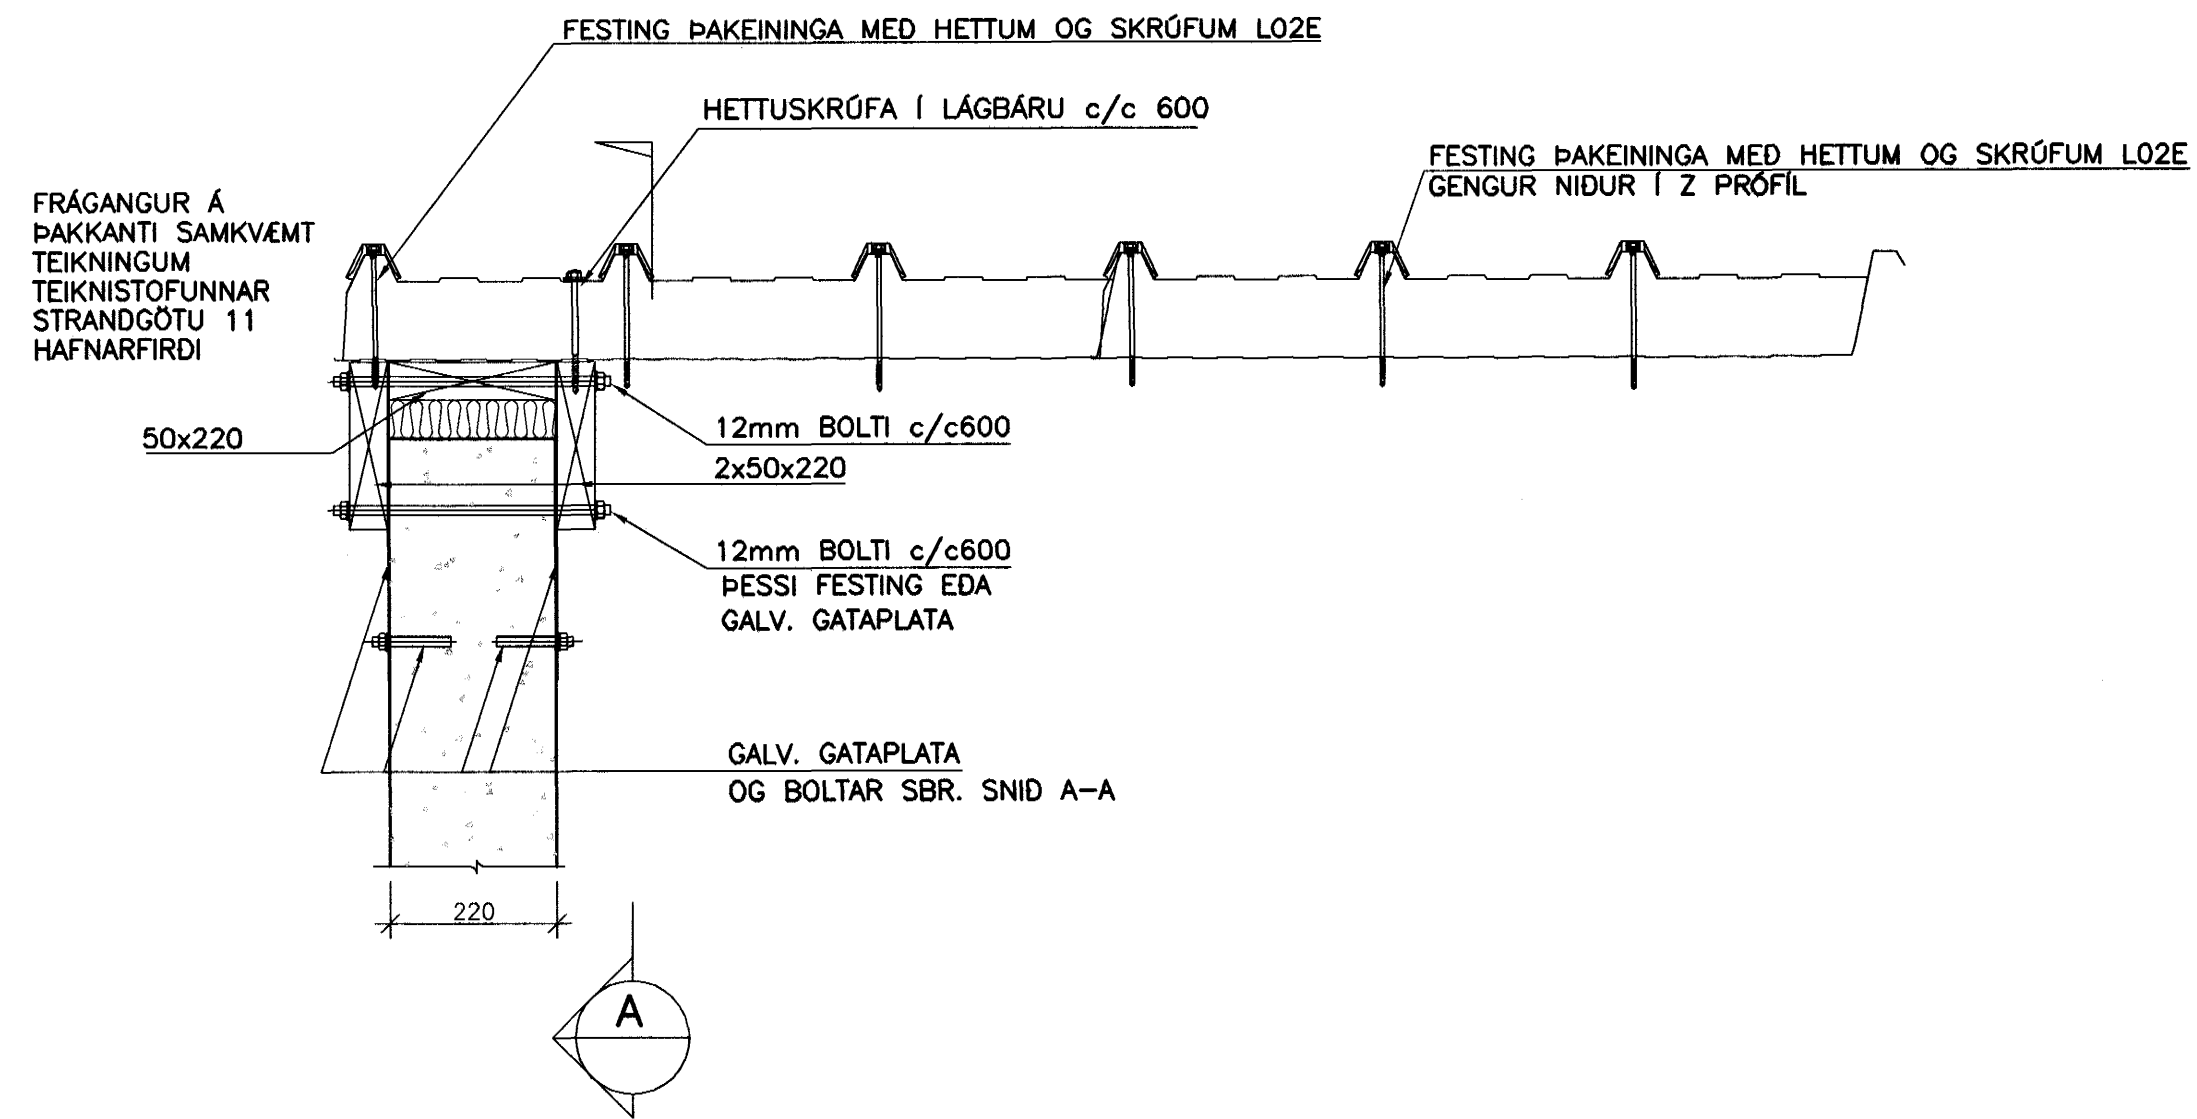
FESTING ÞAKEININGA MED HETTUM OG SKRÚFUM L02E

HETTUSKRÚFA Í LÁGBÁRU c/c 600

FESTING ÞAKEININGA MED HETTUM OG SKRÚFUM L02E
GENGUR NIÐUR Í Z PRÓFÍL

FRÁGANGUR Á ÞAKKANTI SAMKVÆMT TEIKNINGUM TEIKNISTOFUNNAR STRANDGÖTU 11 HAFNARFIRDI

50x220

12mm BOLTI c/c600

2x50x220

12mm BOLTI c/c600
ÞESSI FESTING EÐA GALV. GATAPLATA

GALV. GATAPLATA
OG BOLTAR SBR. SNID A–A

220

A